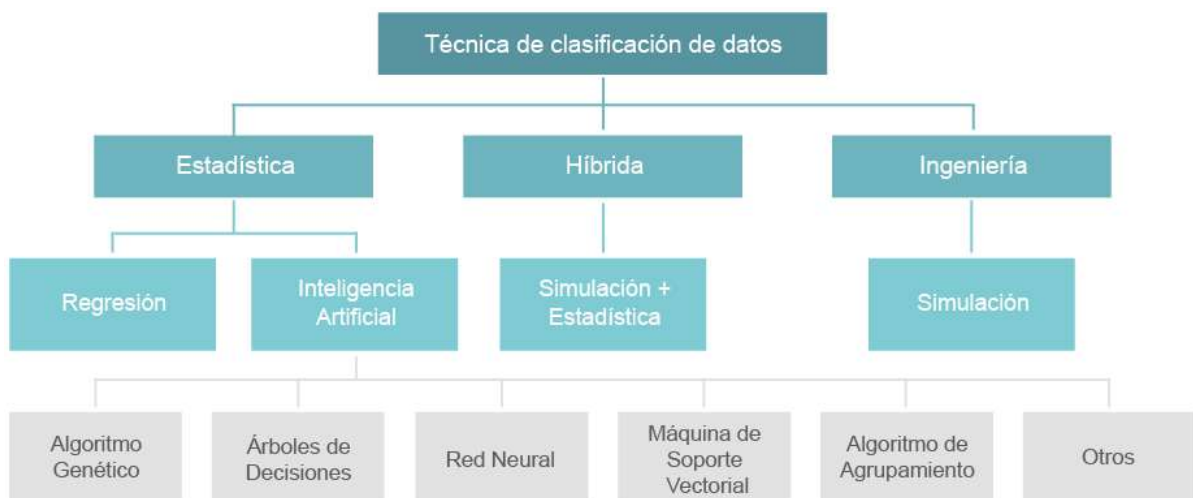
Técnica de clasificación de datos

Estadística

Híbrida

Ingeniería

Regresión

Inteligencia Artificial

Simulación + Estadística

Simulación

Algoritmo Genético

Árboles de Decisiones

Red Neural

Máquina de Soporte Vectorial

Algoritmo de Agrupamiento

Otros